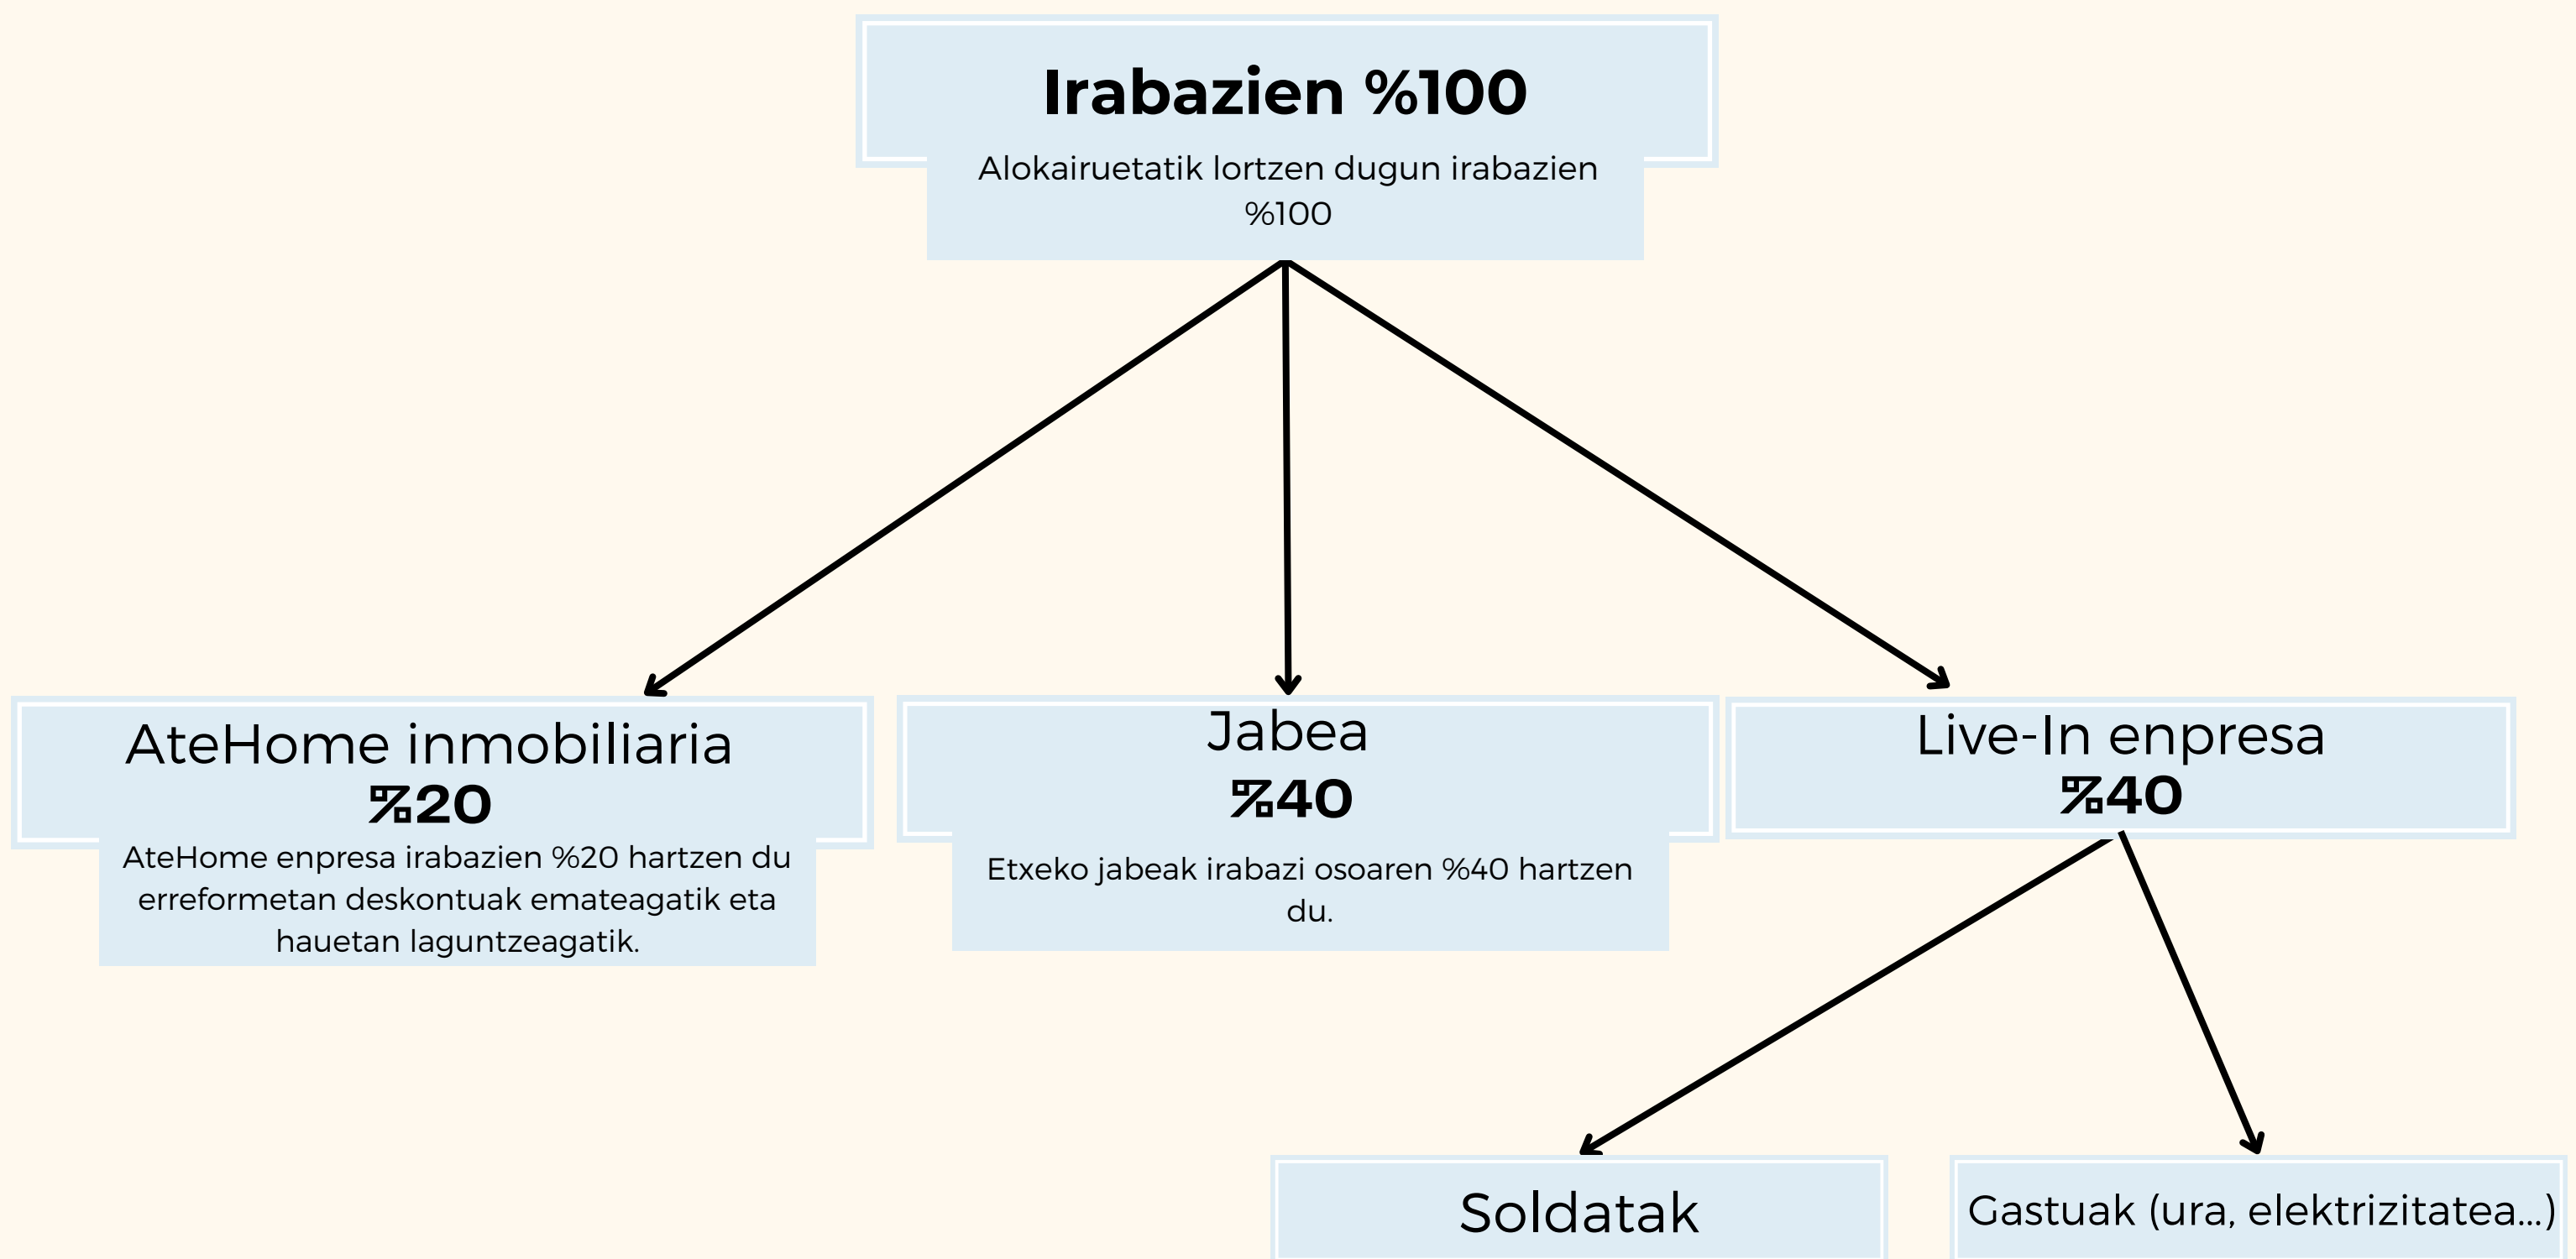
Irabazien %100

Alokairuetatik lortzen dugun irabazien %100

AteHome inmobiliaria
%20

AteHome enpresa irabazien %20 hartzen du erreformetan deskontuak emateagatik eta hauetan laguntzeagatik.

Jabea
%40

Etxeko jabeak irabazi osoaren %40 hartzen du.

Live-In enpresa
%40

Soldatak

Gastuak (ura, elektrizitatea...)